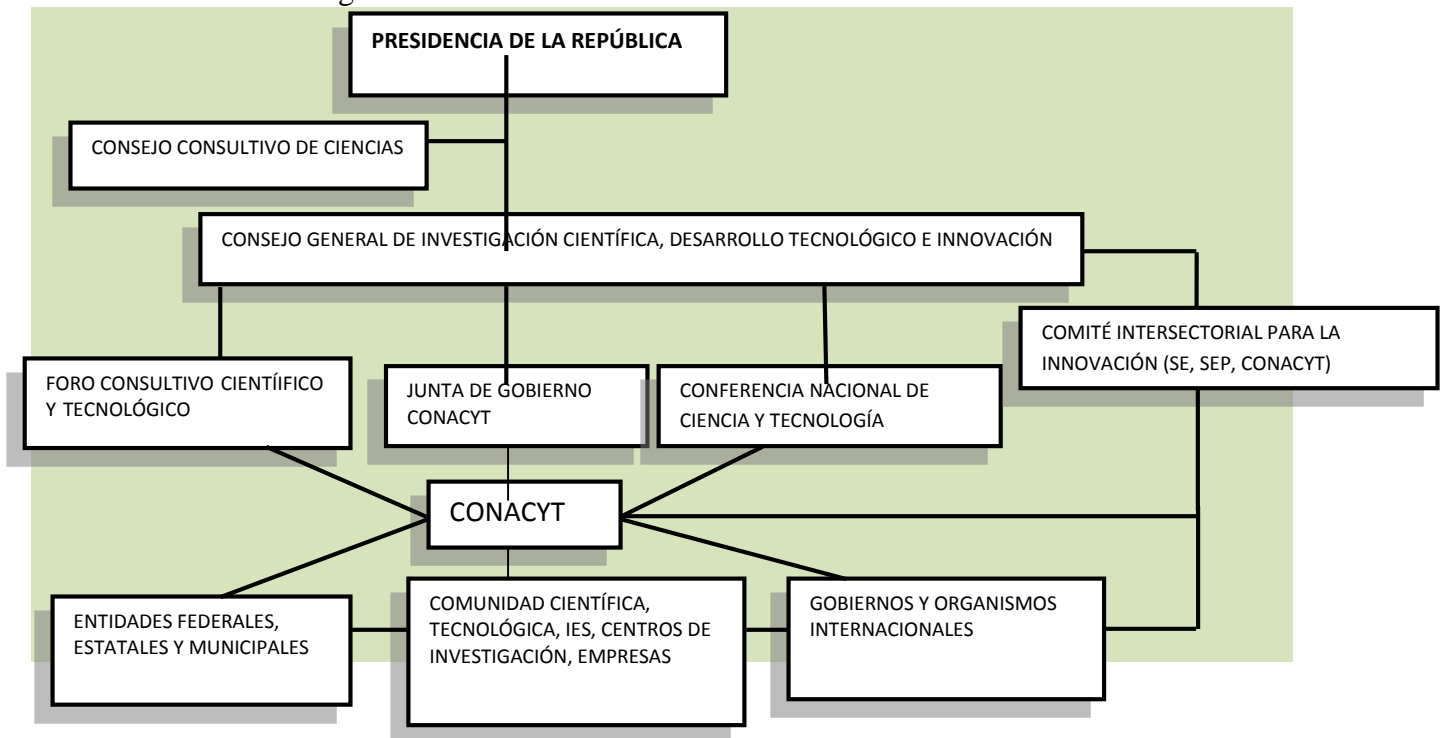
PRESIDENCIA DE LA REPÚBLICA

CONSEJO CONSULTIVO DE CIENCIAS

CONSEJO GENERAL DE INVESTIGACIÓN CIENTÍFICA, DESARROLLO TECNOLÓGICO E INNOVACIÓN

COMITÉ INTERSECTORIAL PARA LA INNOVACIÓN (SE, SEP, CONACYT)

FORO CONSULTIVO CIENTÍIFICO Y TECNOLÓGICO

JUNTA DE GOBIERNO CONACYT

CONFERENCIA NACIONAL DE CIENCIA Y TECNOLOGÍA

CONACYT

ENTIDADES FEDERALES, ESTATALES Y MUNICIPALES

COMUNIDAD CIENTÍFICA, TECNOLÓGICA, IES, CENTROS DE INVESTIGACIÓN, EMPRESAS

GOBIERNOS Y ORGANISMOS INTERNACIONALES